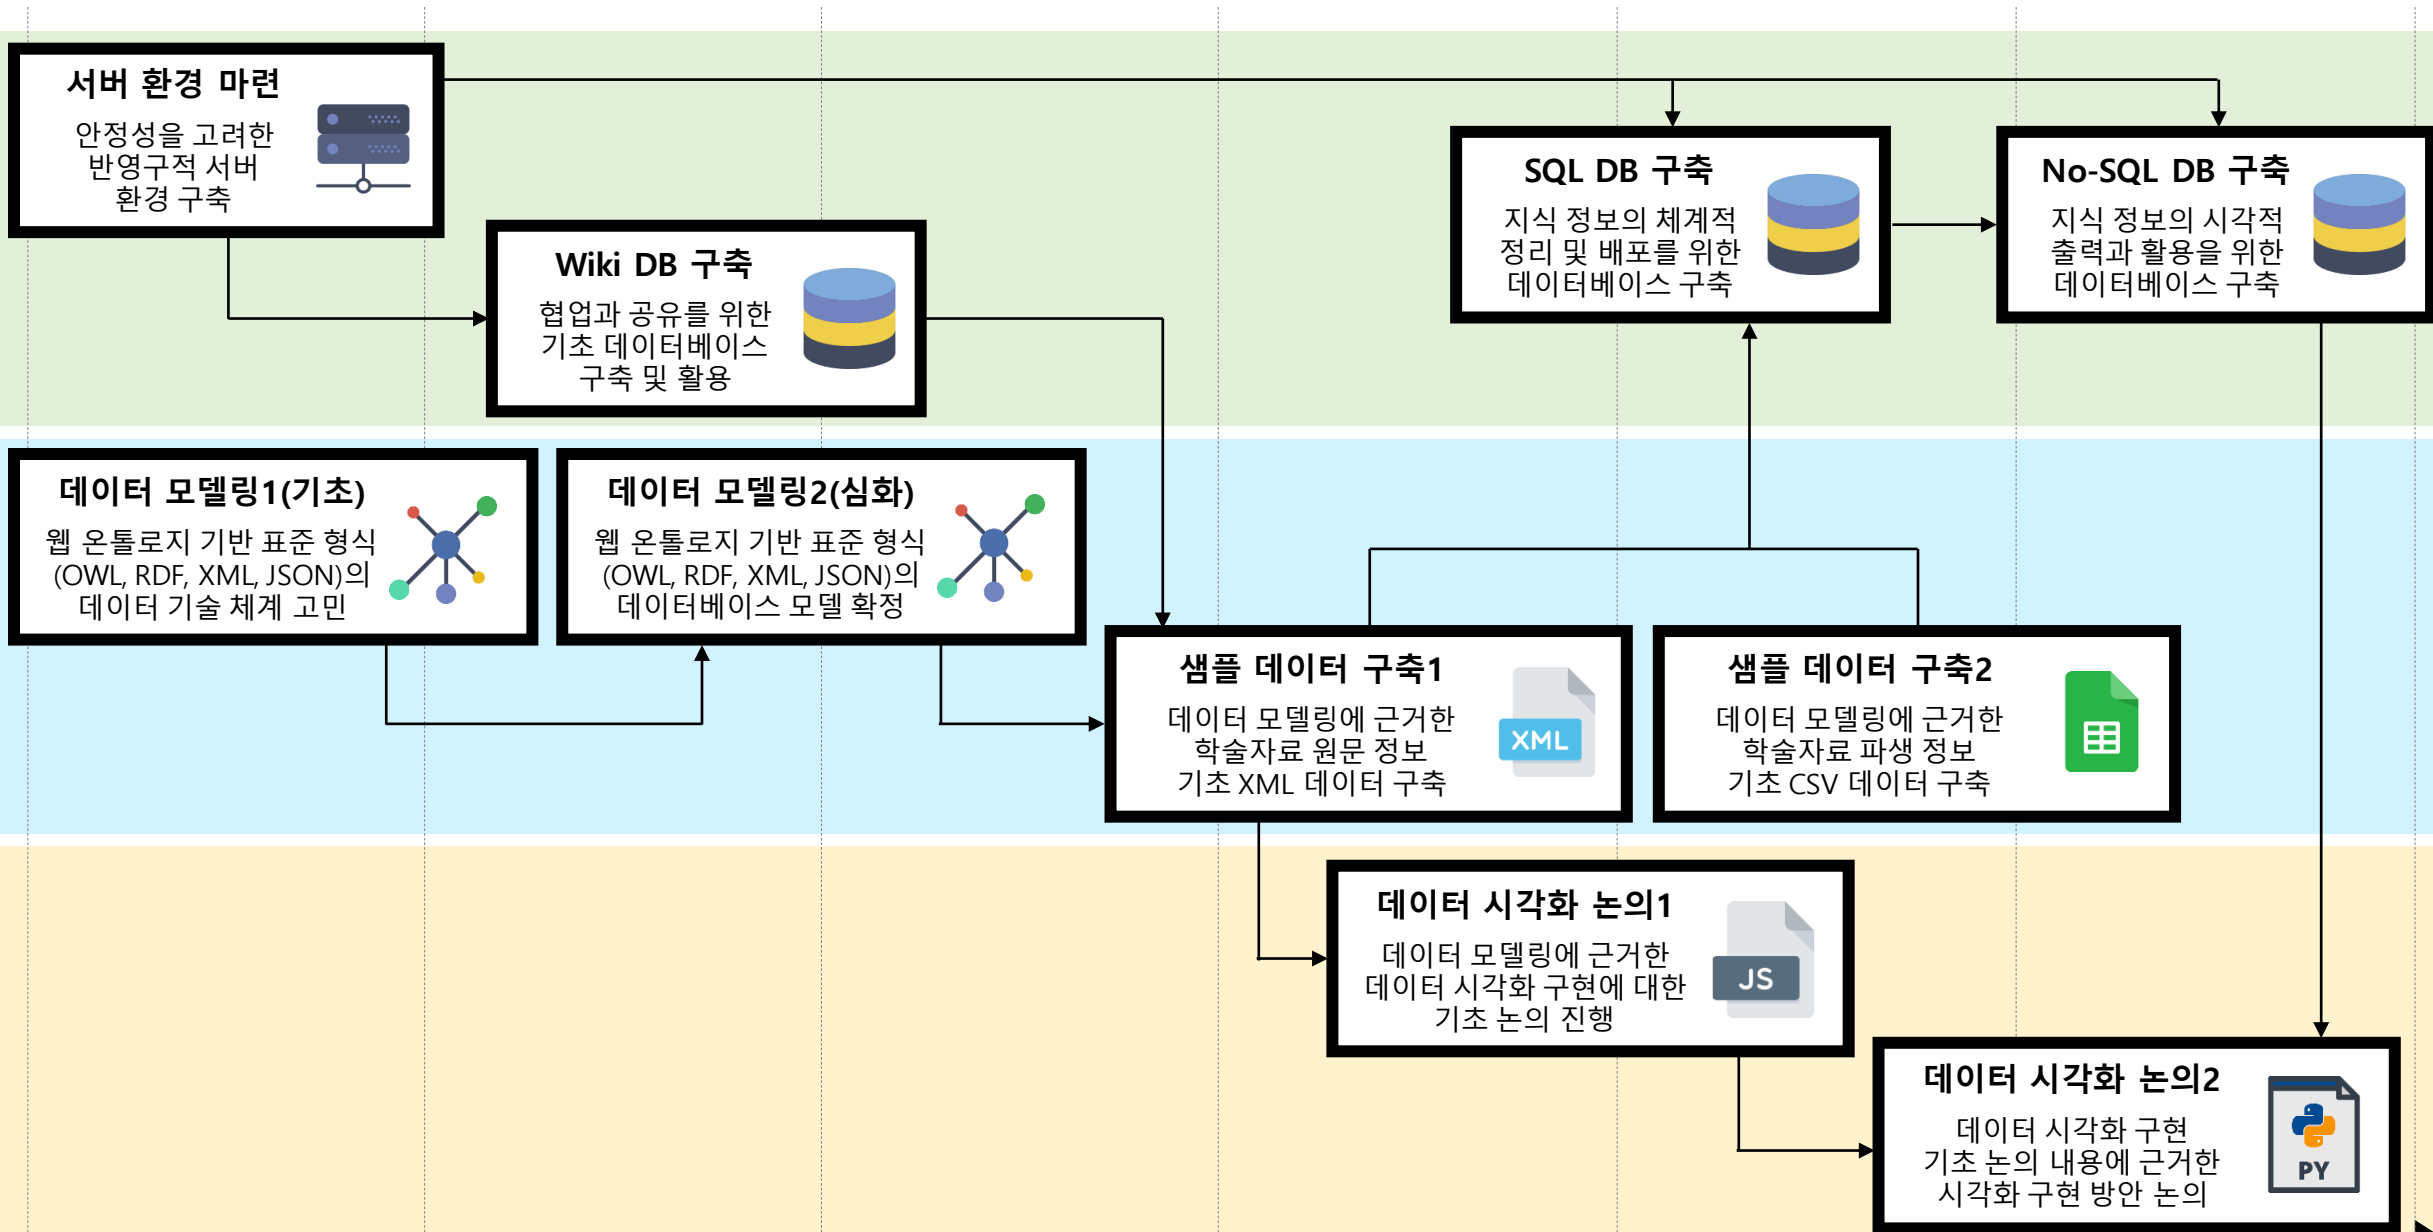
서버 환경 마련
안정성을 고려한 반영구적 서버 환경 구축

Wiki DB 구축
협업과 공유를 위한 기초 데이터베이스 구축 및 활용

SQL DB 구축
지식 정보의 체계적 정리 및 배포를 위한 데이터베이스 구축

No-SQL DB 구축
지식 정보의 시각적 출력과 활용을 위한 데이터베이스 구축

데이터 모델링1(기초)
웹 온톨로지 기반 표준 형식 (OWL, RDF, XML, JSON)의 데이터 기술 체계 고민

데이터 모델링2(심화)
웹 온톨로지 기반 표준 형식 (OWL, RDF, XML, JSON)의 데이터베이스 모델 확정

샘플 데이터 구축1
데이터 모델링에 근거한 학술자료 원문 정보 기초 XML 데이터 구축
XML

샘플 데이터 구축2
데이터 모델링에 근거한 학술자료 파생 정보 기초 CSV 데이터 구축

데이터 시각화 논의1
데이터 모델링에 근거한 데이터 시각화 구현에 대한 기초 논의 진행
JS

데이터 시각화 논의2
데이터 시각화 구현 기초 논의 내용에 근거한 시각화 구현 방안 논의
PY